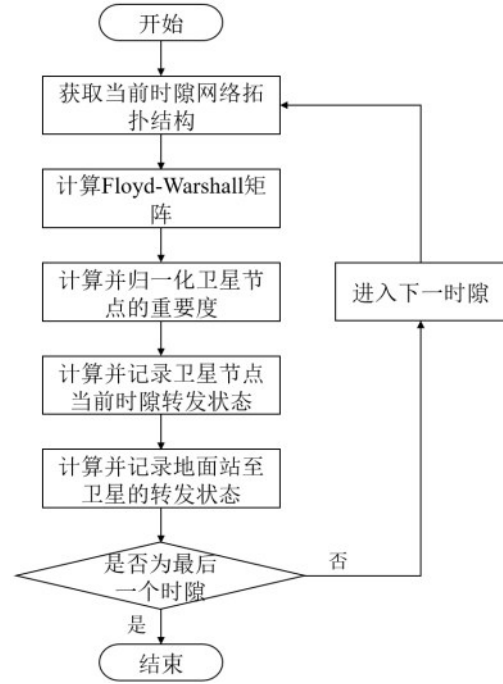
开始

获取当前时隙网络拓扑结构

计算Floyd-Warshall矩阵

计算并归一化卫星节点的重要度

计算并记录卫星节点当前时隙转发状态

计算并记录地面站至卫星的转发状态

是否为最后一个时隙

否

进入下一时隙

是

结束